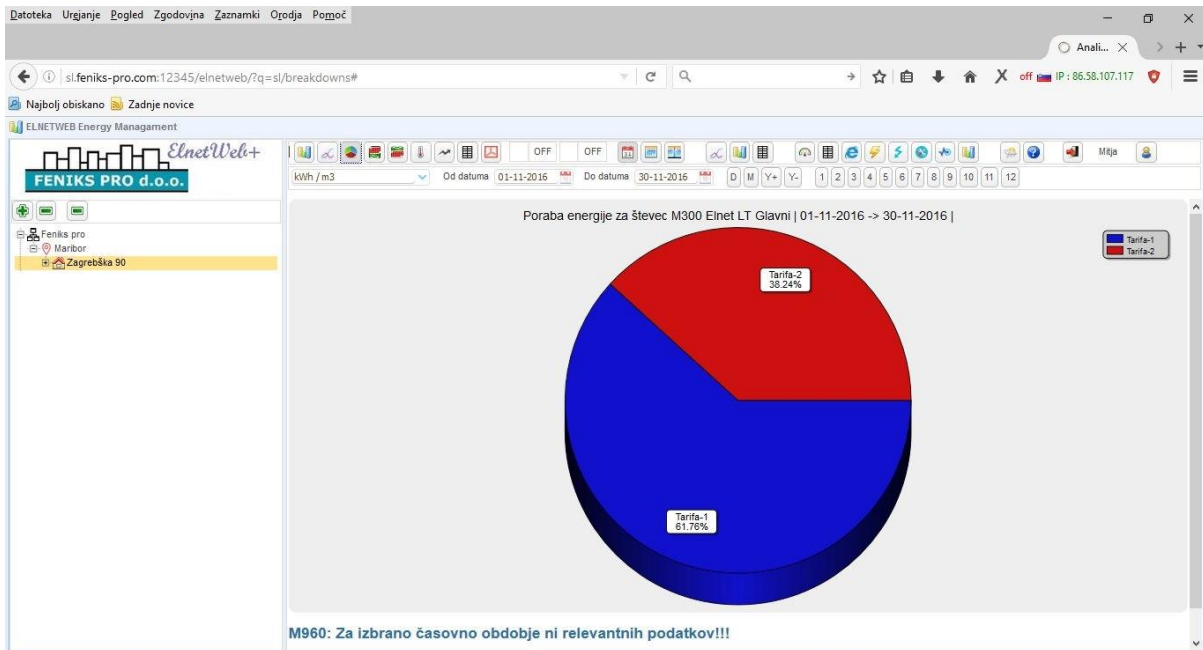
Datoteka Urejanje Pogled Zgodovina Zaznamki Orodja Pomoč

Anali... ×

sl.feniks-pro.com:12345/elnetweb/?q=sl/breakdowns#

off IP : 86.58.107.117

Najbolj obiskano Zadnje novice

ELNETWEB Energy Managament

ElnetWeb+
FENIKS PRO d.o.o.

OFF OFF Mitja

kWh / m3 Od datuma 01-11-2016 Do datuma 30-11-2016 D M Y+ Y- 1 2 3 4 5 6 7 8 9 10 11 12

Feniks pro
Maribor
Zagrebška 90

Poraba energije za števec M300 Elnet LT Glavni | 01-11-2016 -> 30-11-2016 |

Tarifa-1
Tarifa-2

Tarifa-2
38.24%

Tarifa-1
61.76%

M960: Za izbrano časovno obdobje ni relevantnih podatkov!!!